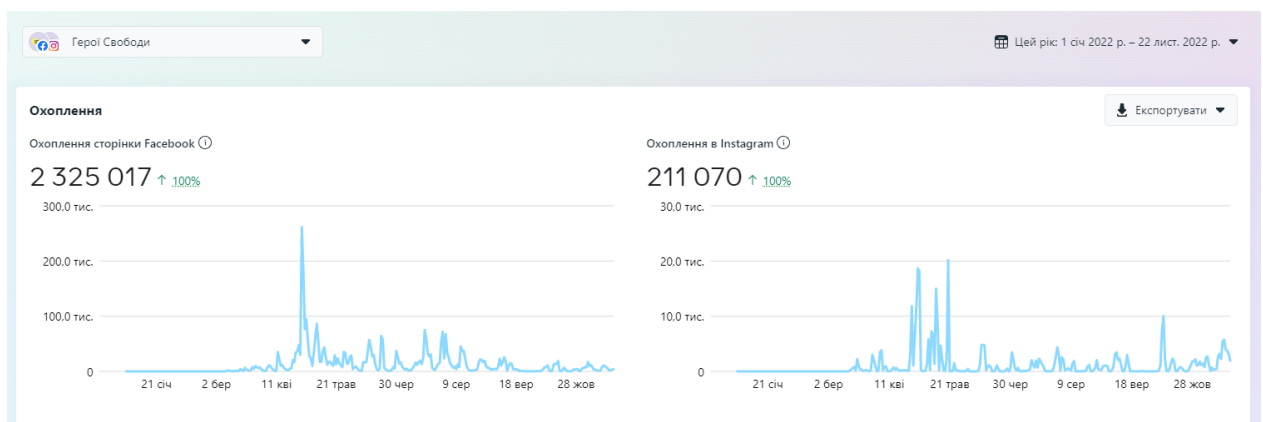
Герої Свободи

Цей рік: 1 січ 2022 р. – 22 лист. 2022 р.

Охоплення

Експортувати

Охоплення сторінки Facebook

2 325 017 ↑ 100%

300,0 тис.
200,0 тис.
100,0 тис.
0

21 січ 2 бер 11 кві 21 трав 30 чер 9 сер 18 вер 28 жов

Охоплення в Instagram

211 070 ↑ 100%

30,0 тис.
20,0 тис.
10,0 тис.
0

21 січ 2 бер 11 кві 21 трав 30 чер 9 сер 18 вер 28 жов